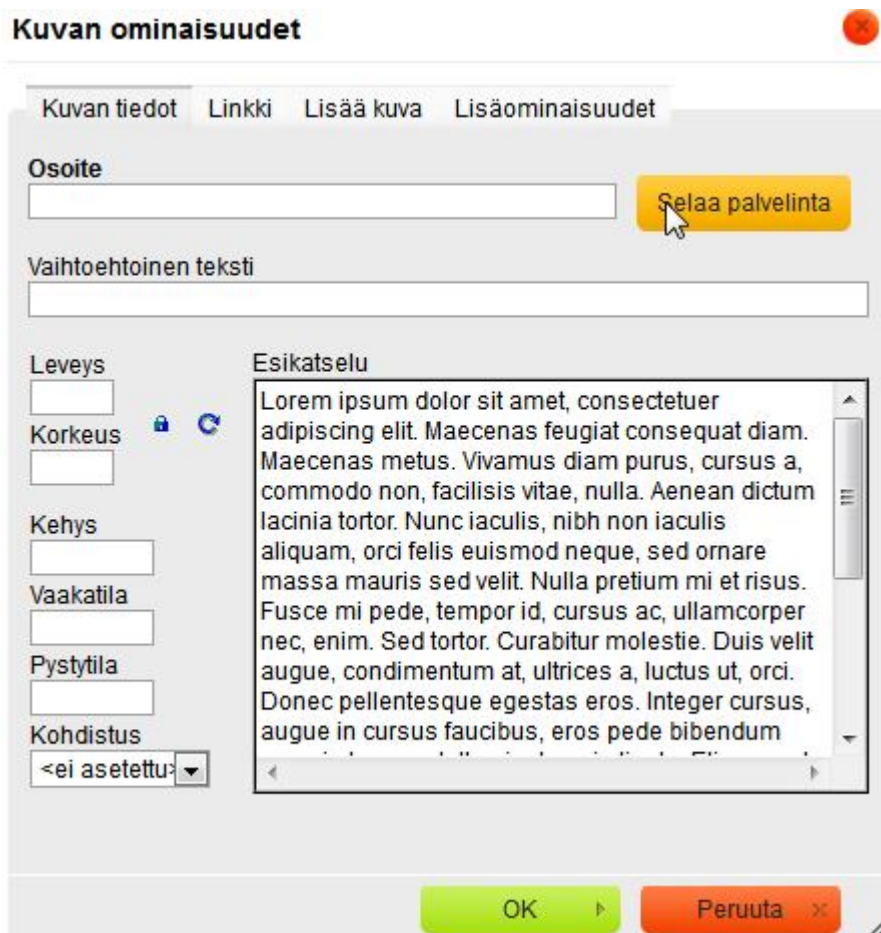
Kuvan ominaisuudet

Kuvan tiedot Linkki Lisää kuva Lisäominaisuudet

Osoite

Selaa palvelinta

Vaihtoehtoinen teksti

Leveys

Korkeus

Kehys

Vaakatila

Pystytila

Kohdistus

<ei asetettu>

Esikatselu

Lorem ipsum dolor sit amet, consectetuer adipiscing elit. Maecenas feugiat consequat diam. Maecenas metus. Vivamus diam purus, cursus a, commodo non, facilisis vitae, nulla. Aenean dictum lacinia tortor. Nunc iaculis, nibh non iaculis aliquam, orci felis euismod neque, sed ornare massa mauris sed velit. Nulla pretium mi et risus. Fusce mi pede, tempor id, cursus ac, ullamcorper nec, enim. Sed tortor. Curabitur molestie. Duis velit augue, condimentum at, ultrices a, luctus ut, orci. Donec pellentesque egestas eros. Integer cursus, augue in cursus faucibus, eros pede bibendum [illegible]

OK

Peruuta